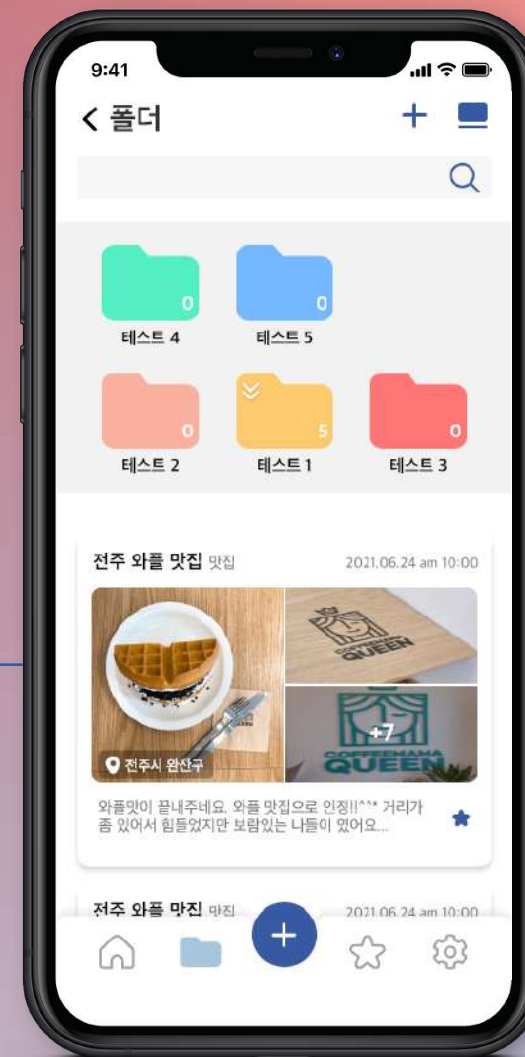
9:41

< 폴더

0
테스트 4

0
테스트 5

0
테스트 2

5
테스트 1

0
테스트 3

전주 와플 맛집 맛집
2021.06.24 am 10:00

COFFEEMAMA QUEEN

+7

COFFEEMAMA QUEEN

전주시 완산구

와플맛이 끝내주네요. 와플 맛집으로 인정!!^^* 거리가 좀 있어서 힘들었지만 보람있는 나들이 였어요...

전주 와플 맛집 맛집
2021.06.24 am 10:00